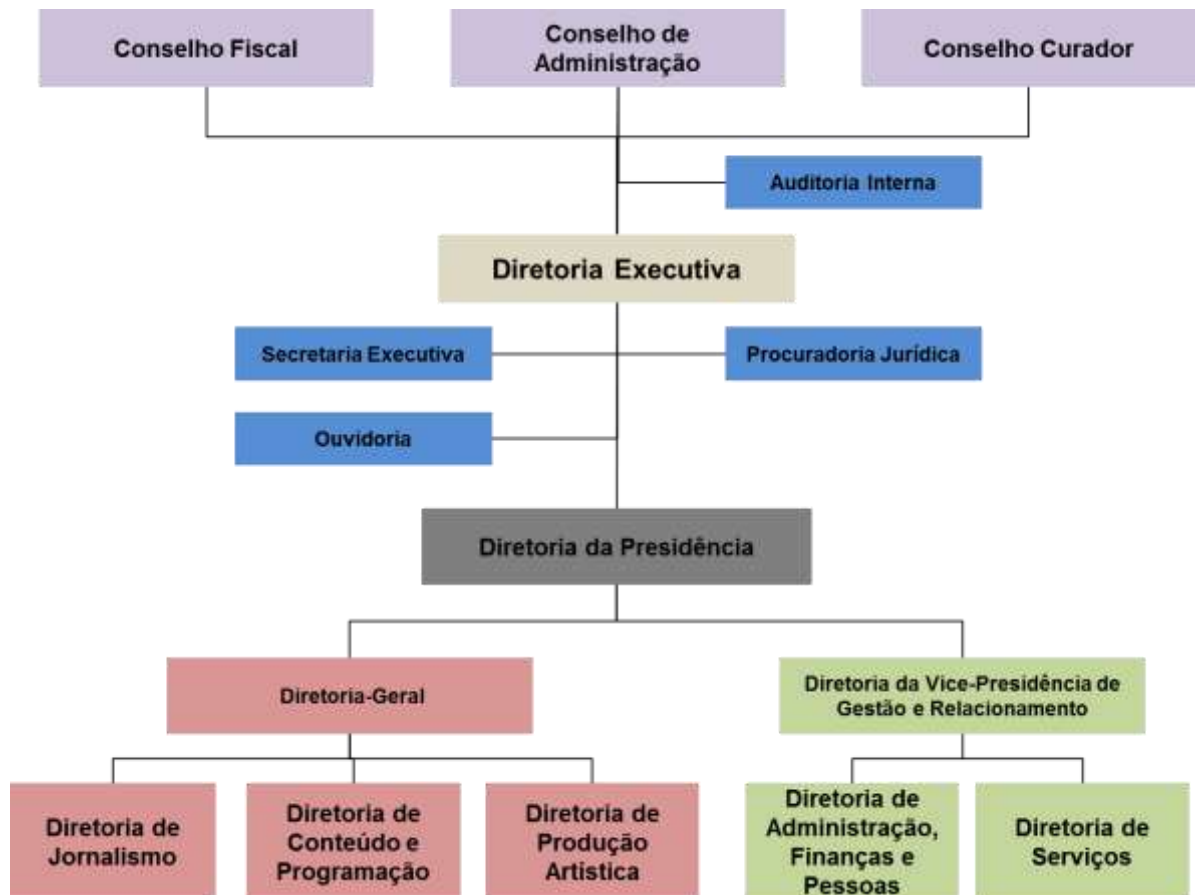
Conselho Fiscal

Conselho de Administração

Conselho Curador

Auditoria Interna

Diretoria Executiva

Secretaria Executiva

Procuradoria Jurídica

Ouvidoria

Diretoria da Presidência

Diretoria-Geral

Diretoria da Vice-Presidência de Gestão e Relacionamento

Diretoria de Jornalismo

Diretoria de Conteúdo e Programação

Diretoria de Produção Artistica

Diretoria de Administração, Finanças e Pessoas

Diretoria de Serviços